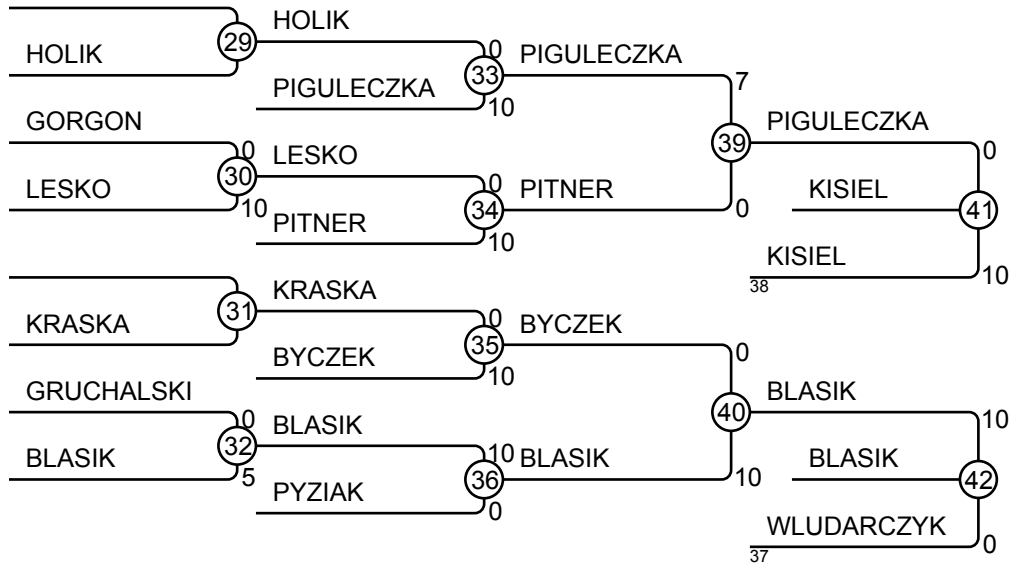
HOLIK
29
HOLIK
0
PIGULECZKA
33
PIGULECZKA
10
7
GORGON
0
30
LESKO
39
PIGULECZKA
LESKO
10
0
PITNER
0
34
PITNER
0
KISIEL
41
PITNER
10
KISIEL
38
10
31
KRASKA
KRASKA
0
BYCZEK
35
BYCZEK
10
0
GRUCHALSKI
0
BLASIK
40
BLASIK
32
BLASIK
10
BLASIK
10
5
36
10
BLASIK
42
PYZIAK
0
WLUDARCZYK
37
0